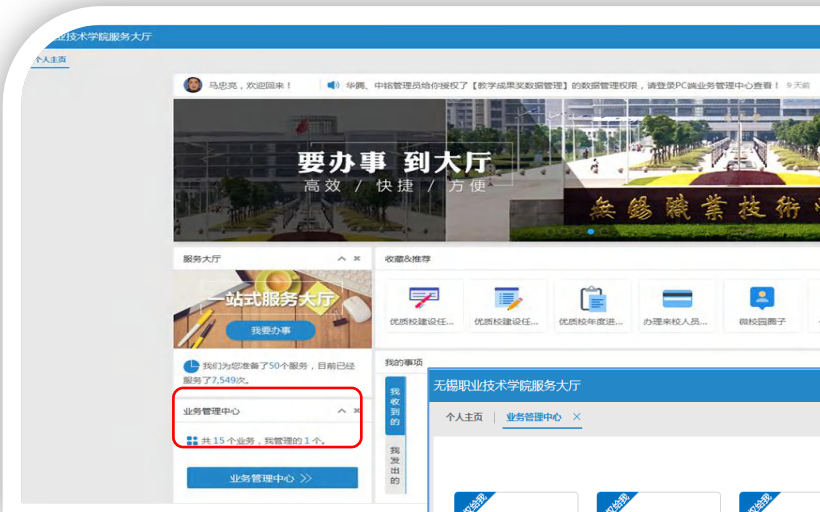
业技术学院服务大厅

个人主页

马忠亮，欢迎回来！

华腾、中铭管理员给你授权了【教学成果奖数据管理】的数据管理权限，请登录PC端业务管理中心查看！ 9天前

要办事 到大厅

高效 / 快捷 / 方便

無錫職業技術

服务大厅

一站式服务大厅

我要办事

我们为您准备了50个服务，目前已经服务了7,549次。

业务管理中心

共15个业务，我管理的1个。

业务管理中心 >>

收藏&推荐

优质校建设任...

优质校建设任...

优质校年度进...

办理来校人员...

微校园圈子

我的事项

我收到的

我发出的

无锡职业技术学院服务大厅

个人主页

业务管理中心 ×